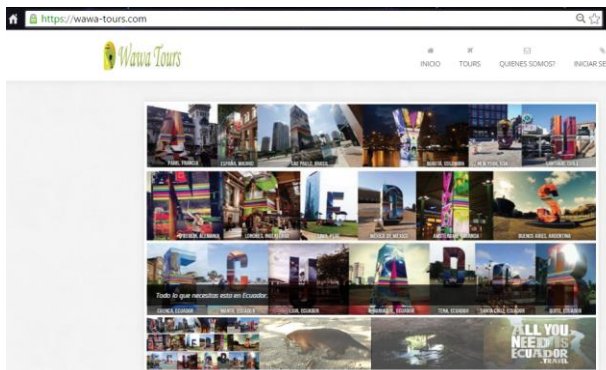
https://wawa-tours.com

Wawa Tours

INICIO TOURS QUIENES SOMOS? INICIAR SE

PARIS, FRANCIA ESPAÑA, MADRID SAO PAULO, BRASIL BOGOTA, COLOMBIA NEW YORK, USA SANTIAGO, CHILE

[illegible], ALEMANIA LONDRES, INGLATERRA LIMA, PERU MEXICO DF, MEXICO AMSTERDAM, HOLANDA BUENOS AIRES, ARGENTINA

Todo lo que necesitas esta en Ecuador

CUENCA, ECUADOR MANTA, ECUADOR LOJA, ECUADOR RIOBAMBA, ECUADOR TENA, ECUADOR SANTA CRUZ, ECUADOR QUITO, ECUADOR

ALL YOU NEED IS ECUADOR .TRAVEL